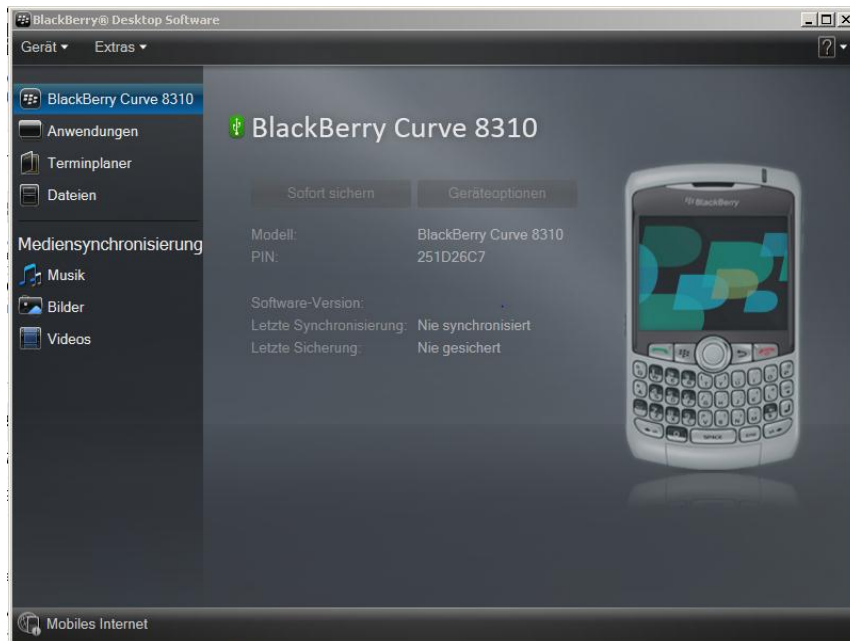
BlackBerry® Desktop Software

Gerät ▾ Extras ▾

?

BlackBerry Curve 8310
Anwendungen
Terminplaner
Dateien

Mediensynchronisierung
Musik
Bilder
Videos

BlackBerry Curve 8310

Sofort sichern
Geräteoptionen

| | |
|---|---|
| Modell: | BlackBerry Curve 8310 |
| PIN: | 251D26C7 |
| Software-Version: | |
| Letzte Synchronisierung: | Nie synchronisiert |
| Letzte Sicherung: | Nie gesichert |

BlackBerry

SPACE

Mobiles Internet